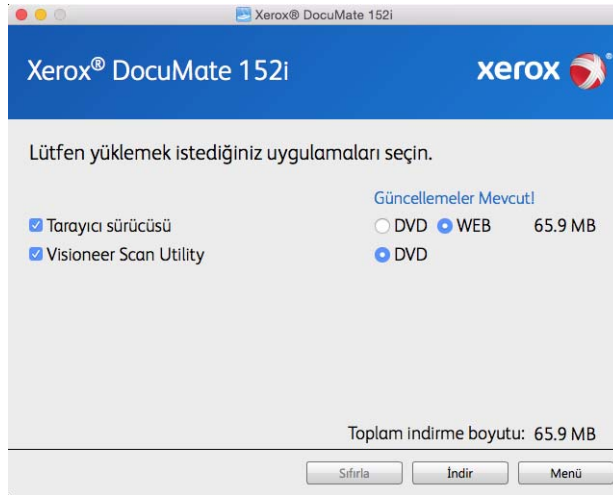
Xerox® DocuMate 152i

Xerox® DocuMate 152i

xerox

Lütfen yüklemek istediğiniz uygulamaları seçin.

Güncellemeler Mevcut!

Tarayıcı sürücüsü

DVD WEB 65.9 MB

Visioneer Scan Utility

DVD

Toplam indirme boyutu: 65.9 MB

Sıfırla

İndir

Menü